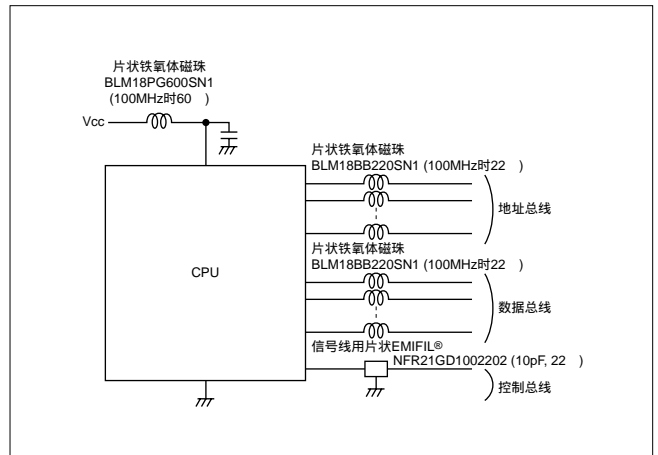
片状铁氧体磁珠
BLM18PG600SN1
(100MHz时60 )

Vcc

片状铁氧体磁珠
BLM18BB220SN1 (100MHz时22 )

地址总线

CPU

片状铁氧体磁珠
BLM18BB220SN1 (100MHz时22 )

数据总线

信号线用片状EMIFIL®
NFR21GD1002202 (10pF, 22 )

控制总线